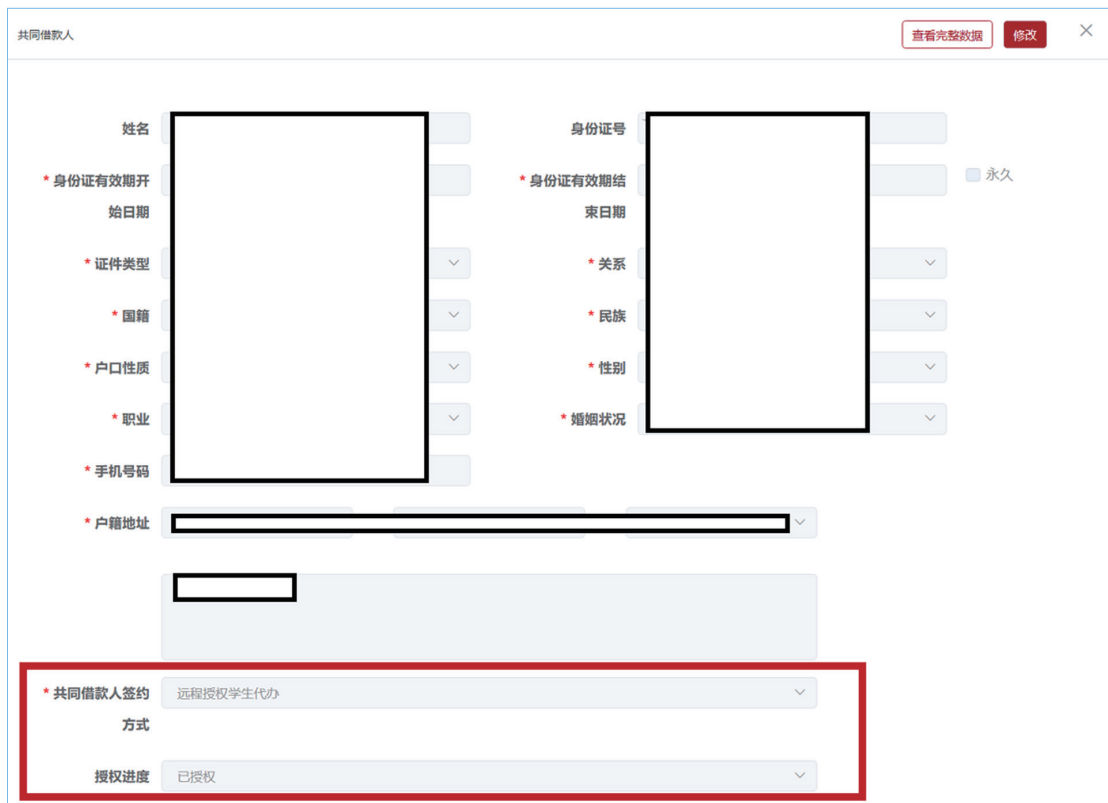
共同借款人

查看完整数据 修改 ×

姓名

身份证号

* 身份证有效期开始日期

* 身份证有效期结束日期

永久

* 证件类型

* 关系

* 国籍

* 民族

* 户口性质

* 性别

* 职业

* 婚姻状况

* 手机号码

* 户籍地址

* 共同借款人签约方式

远程授权学生代办

授权进度

已授权